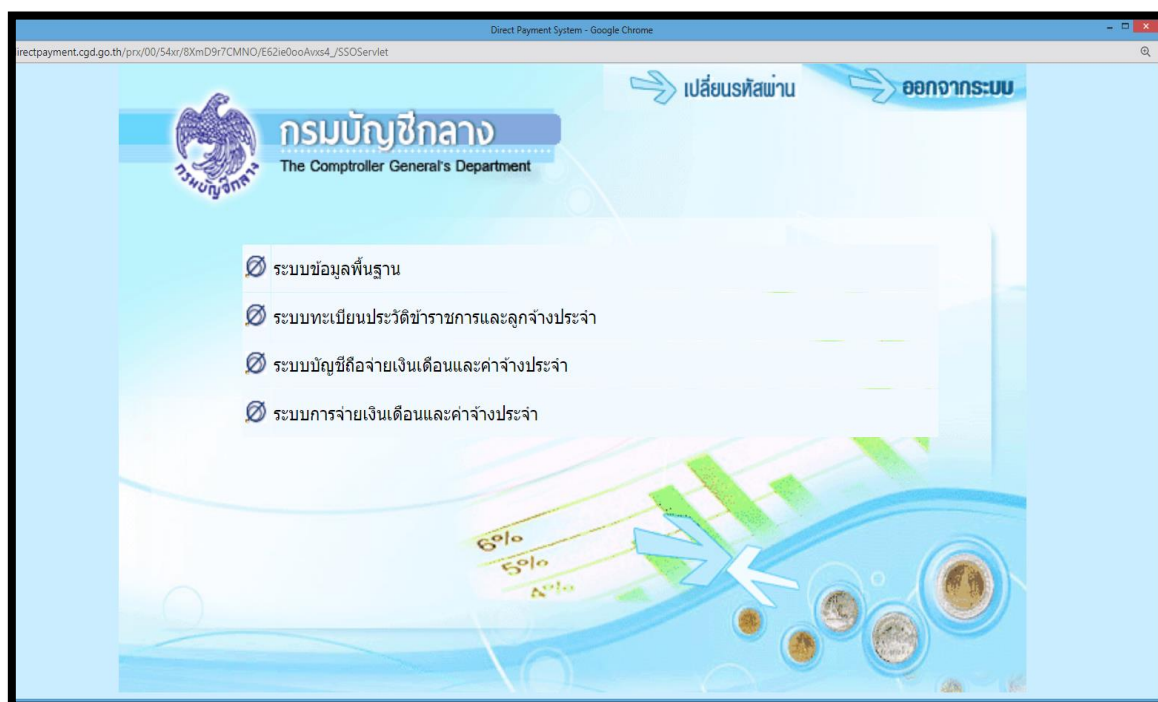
Direct Payment System - Google Chrome

irectpayment.cgd.go.th/prx/00/54xr/8XmD9r7CMNO/E62ie0ooAvxs4_/SSOServlet

เปลี่ยนรหัสผ่าน

ออกจากระบบ

กรมบัญชีกลาง

The Comptroller General's Department

กรมบัญชีกลาง

ระบบข้อมูลพื้นฐาน

ระบบทะเบียนประวัติข้าราชการและลูกจ้างประจำ

ระบบบัญชีถือจ่ายเงินเดือนและค่าจ้างประจำ

ระบบการจ่ายเงินเดือนและค่าจ้างประจำ

6%

5%

4%